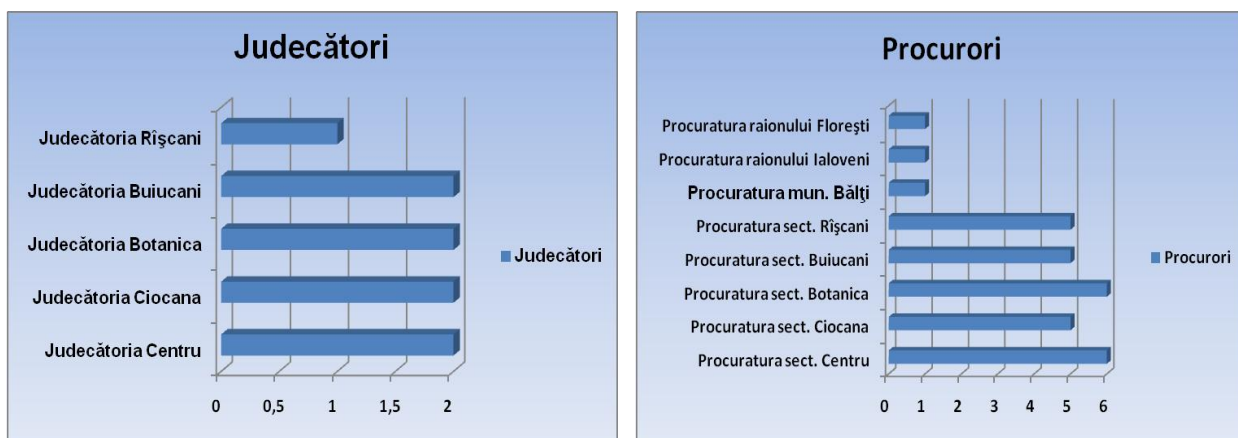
Judecători

Judecătoria Rîşcani
Judecătoria Buiucani
Judecătoria Botanica
Judecătoria Ciocana
Judecătoria Centru

0 0,5 1 1,5 2

Judecători

Procurori

Procuratura raionului Floreşti
Procuratura raionului Ialoveni
Procuratura mun. Bălţi
Procuratura sect. Rîşcani
Procuratura sect. Buiucani
Procuratura sect. Botanica
Procuratura sect. Ciocana
Procuratura sect. Centru

0 1 2 3 4 5 6

Procurori